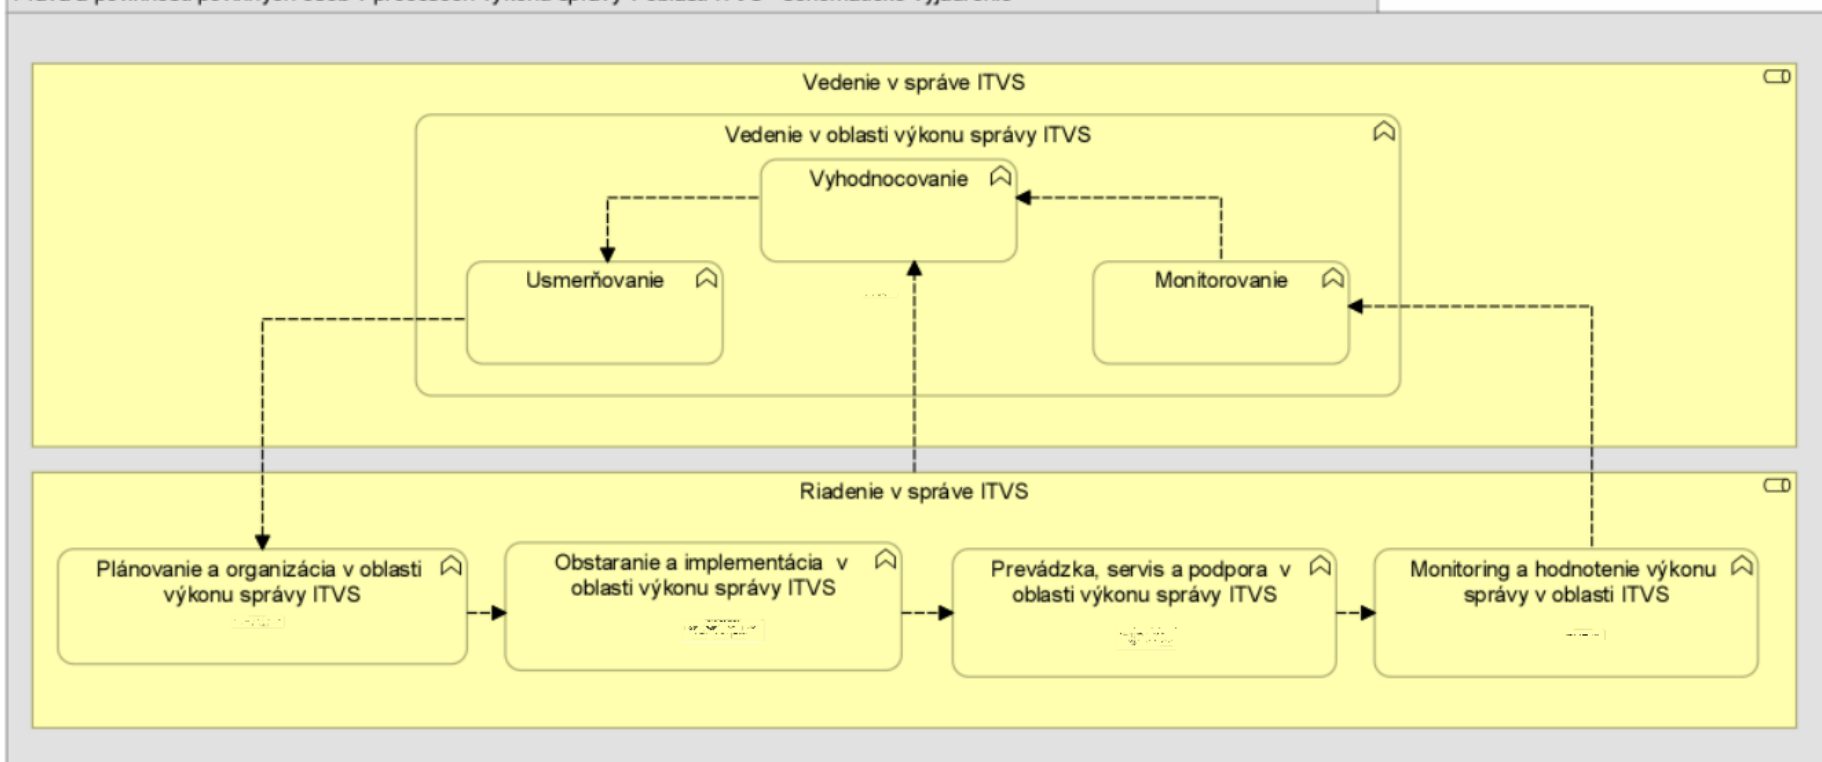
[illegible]

Vedenie v správe ITVS

Vedenie v oblasti výkonu správy ITVS

Vyhodnocovanie

Usmerňovanie

Monitorovanie

Riadenie v správe ITVS

Plánovanie a organizácia v oblasti výkonu správy ITVS

Obstaranie a implementácia v oblasti výkonu správy ITVS

Prevádzka, servis a podpora v oblasti výkonu správy ITVS

Monitoring a hodnotenie výkonu správy v oblasti ITVS